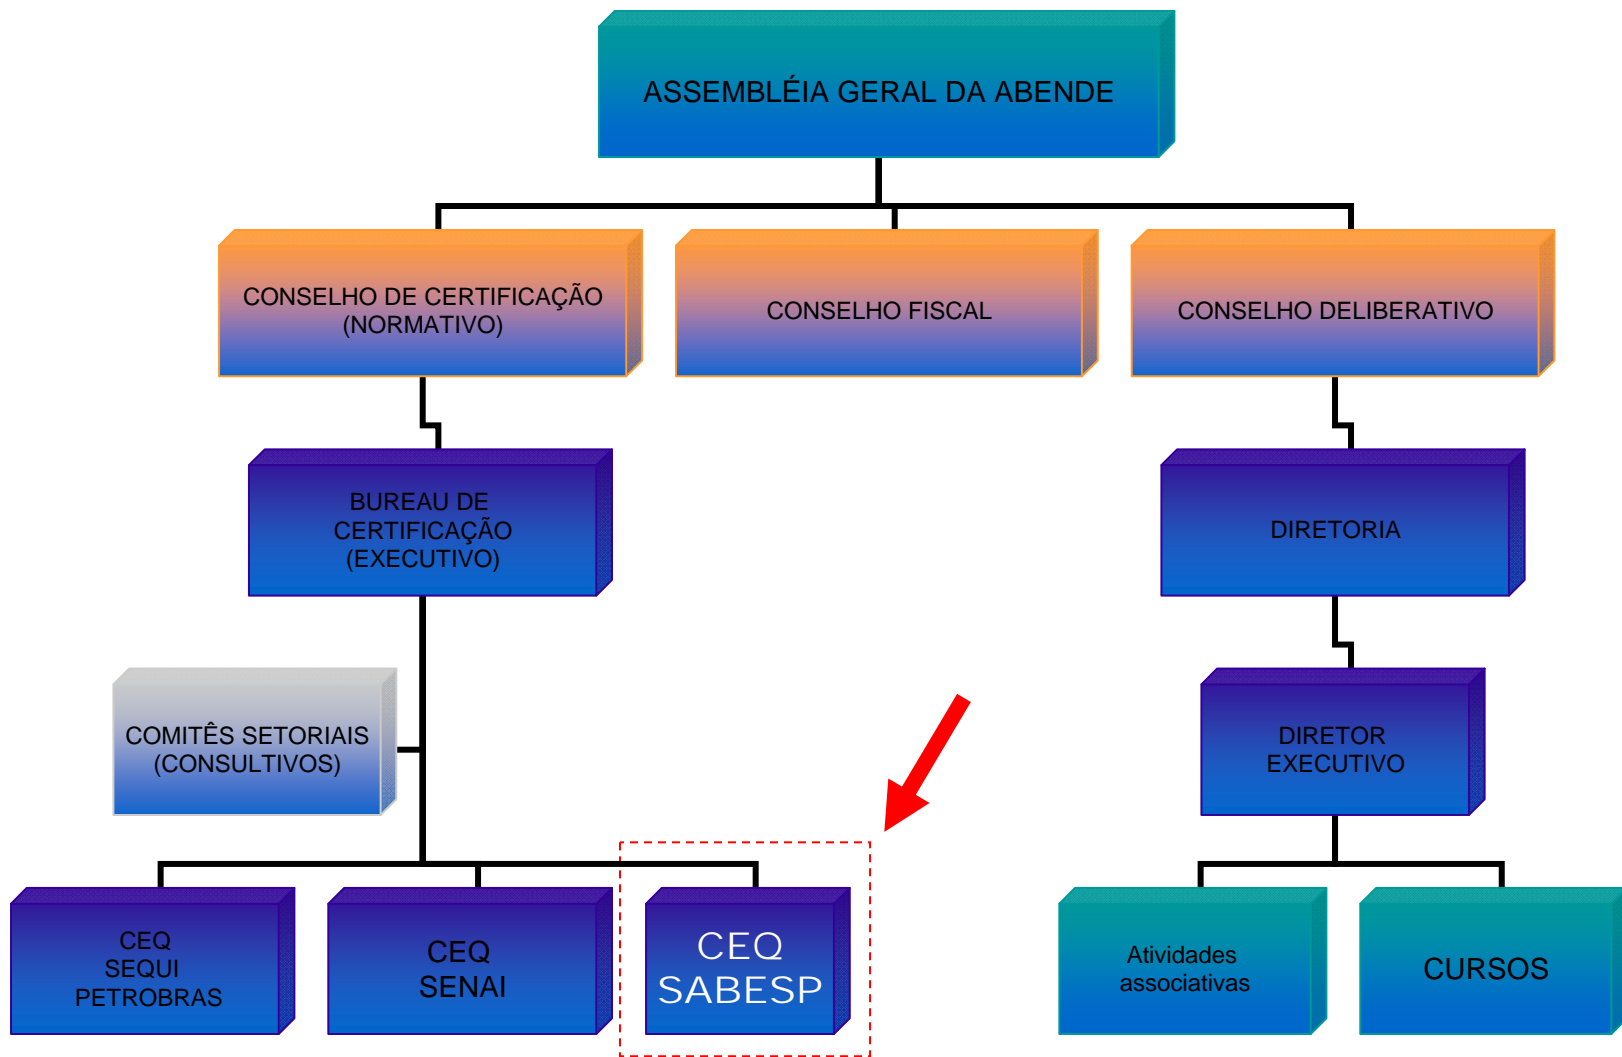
ASSEMBLÉIA GERAL DA ABENDE

CONSELHO DE CERTIFICAÇÃO (NORMATIVO)

CONSELHO FISCAL

CONSELHO DELIBERATIVO

BUREAU DE CERTIFICAÇÃO (EXECUTIVO)

DIRETORIA

COMITÊS SETORIAIS (CONSULTIVOS)

DIRETOR EXECUTIVO

CEQ SEQUI PETROBRAS

CEQ SENAI

CEQ SABESP

Atividades associativas

CURSOS